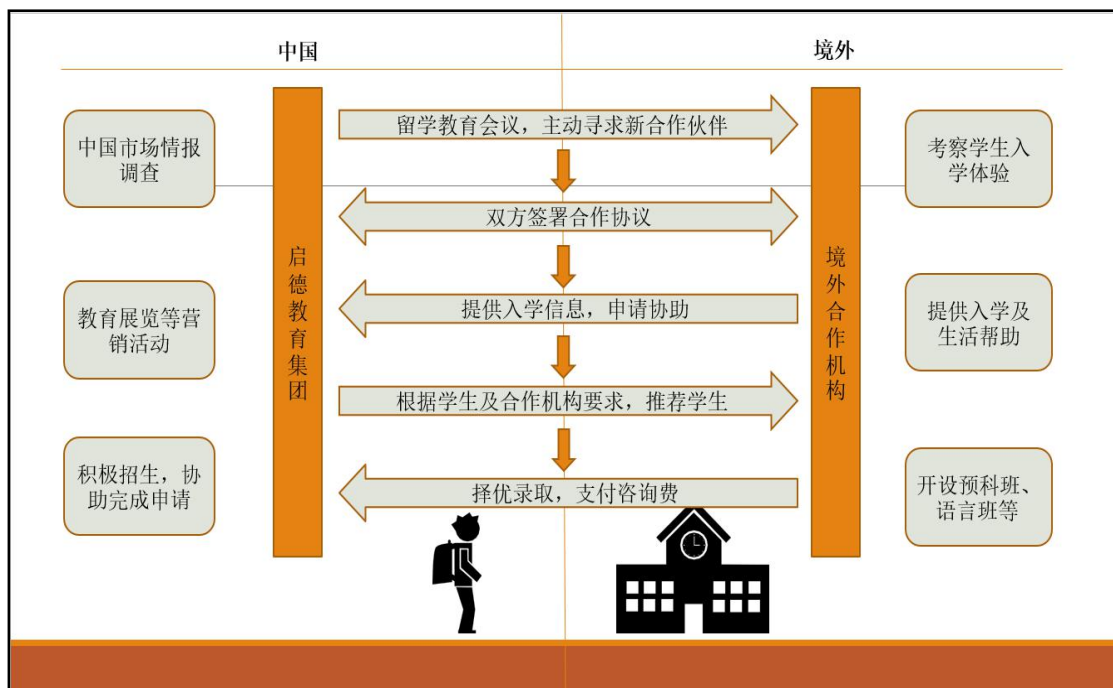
中国

境外

中国市场情报调查

教育展览等营销活动

积极招生，协助完成申请

启德教育集团

留学教育会议，主动寻求新合作伙伴

双方签署合作协议

提供入学信息，申请协助

根据学生及合作机构要求，推荐学生

择优录取，支付咨询费

境外合作机构

考察学生入学体验

提供入学及生活帮助

开设预科班、语言班等